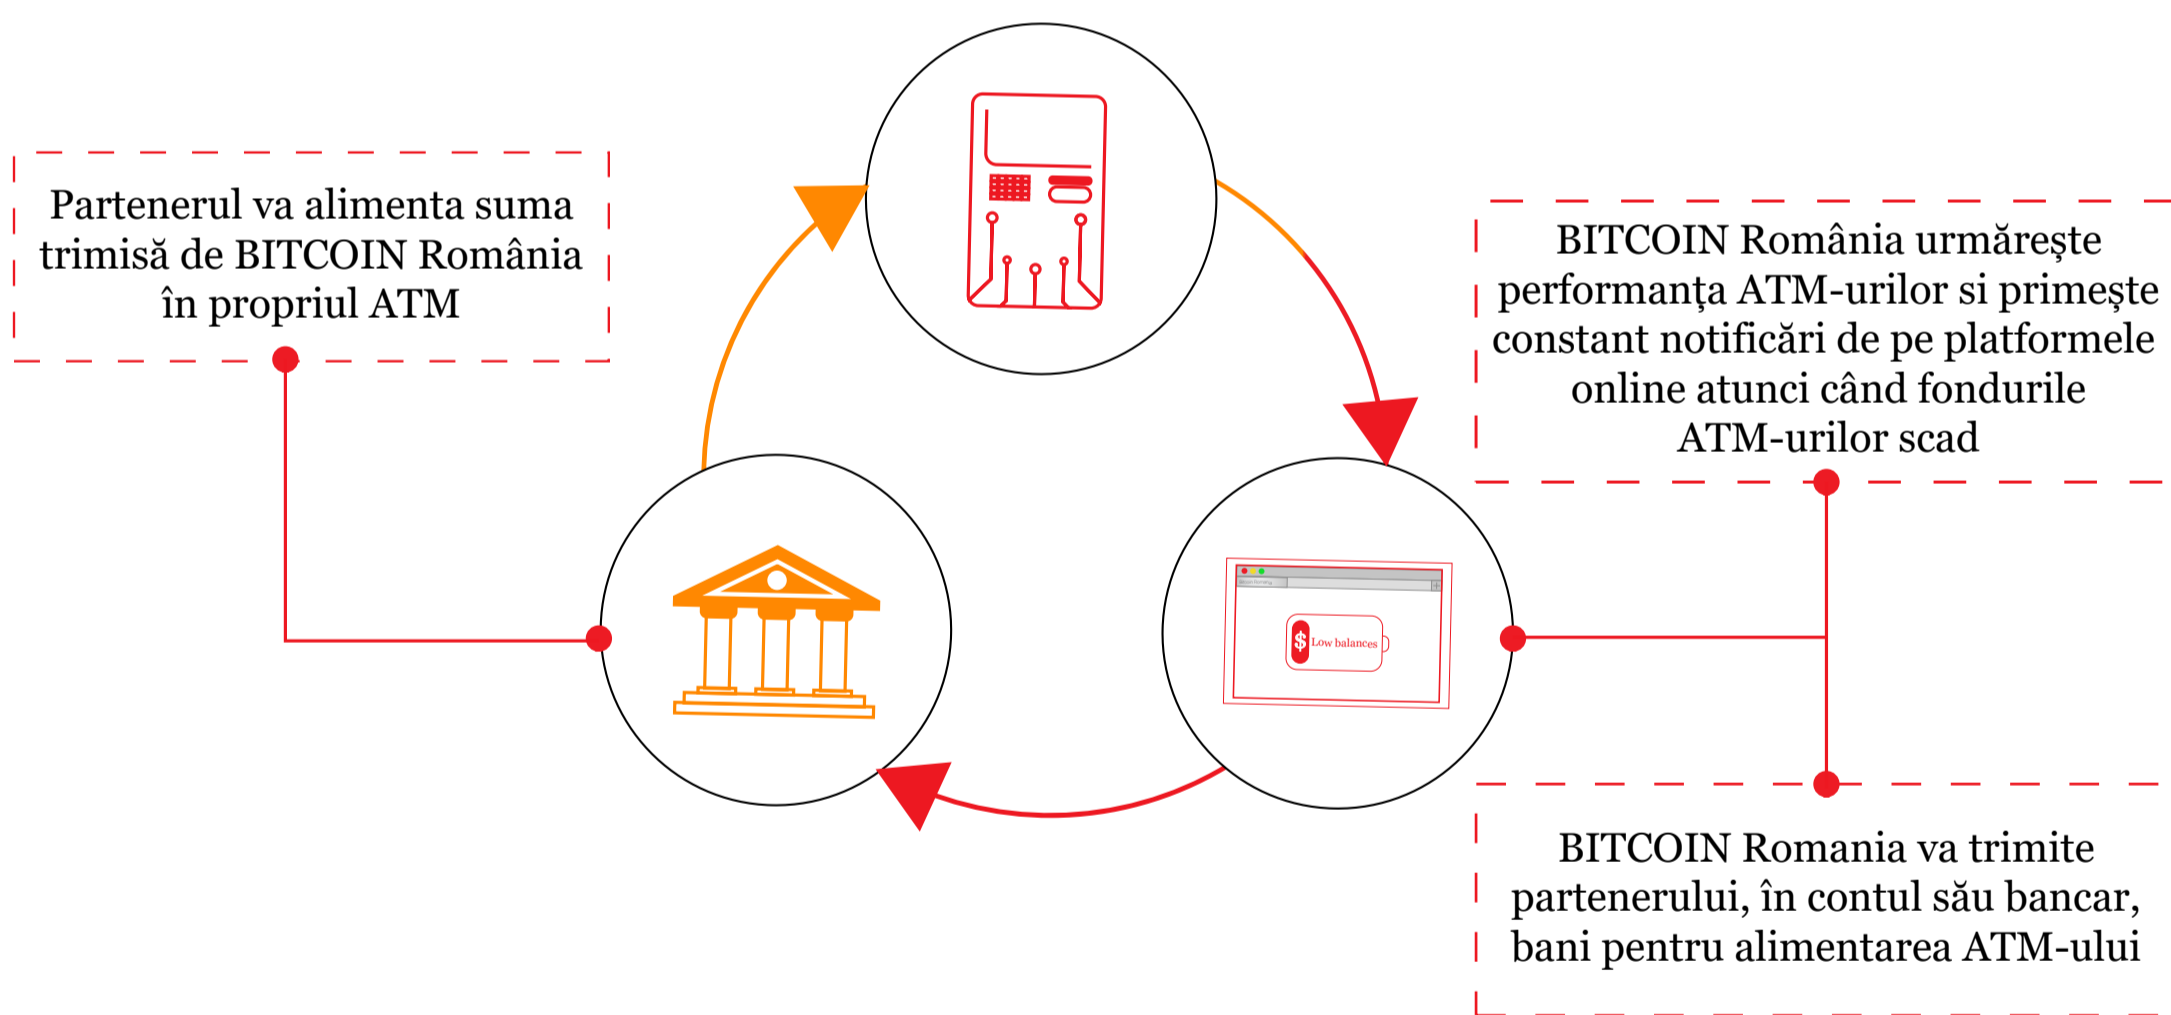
Partenerul va alimenta suma trimisă de BITCOIN România în propriul ATM

BITCOIN România urmărește performanța ATM-urilor si primește constant notificări de pe platformele online atunci când fondurile ATM-urilor scad

$ Low balances

BITCOIN Romania va trimite partenerului, în contul său bancar, bani pentru alimentarea ATM-ului